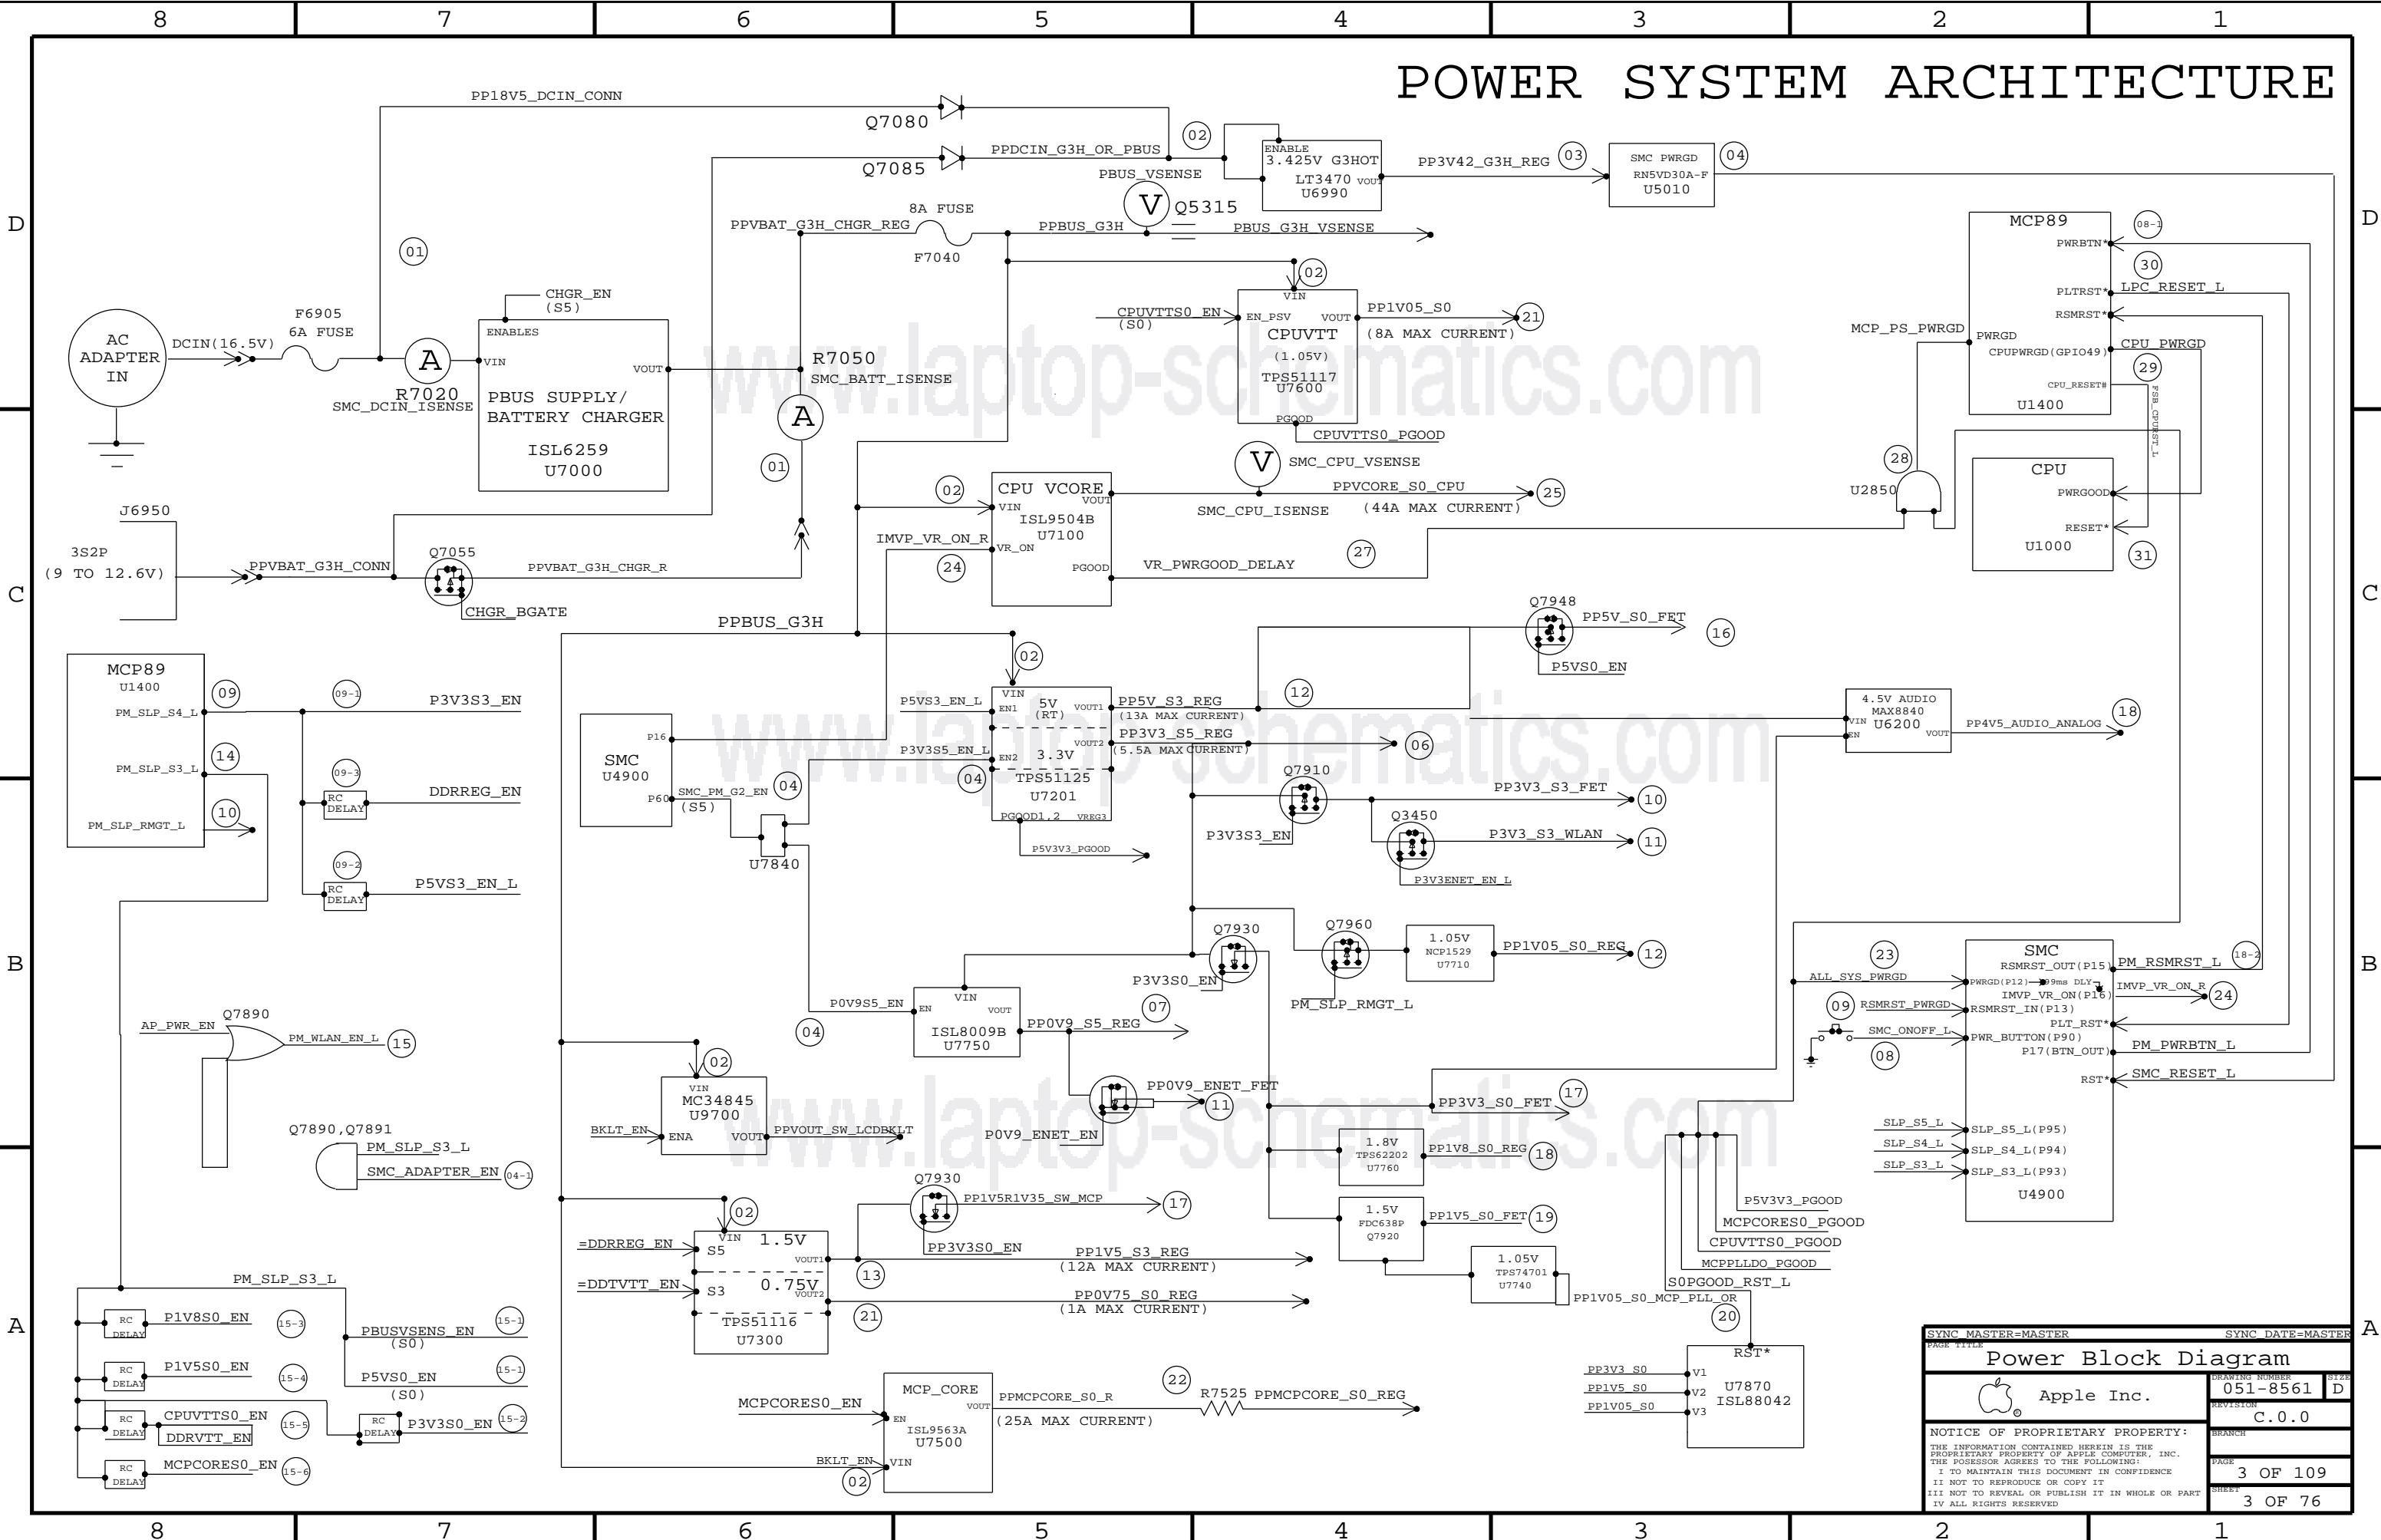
8 7 6 5 4 3 2 1

POWER SYSTEM ARCHITECTURE

PP18V5_DCIN_CONN
Q7080
Q7085
PPDCIN_G3H_OR_PBUS
02
ENABLE
3.425V G3HOT
LT3470 VOUT
U6990
PP3V42_G3H_REG
03
SMC PWRGD
RN5VD30A-F
U5010
04
PBUS_VSENSE
V Q5315
8A FUSE
PPVBAT_G3H_CHGR_REG
PPBUS_G3H
PBUS_G3H_VSENSE
F7040
01
02
CHGR_EN
(S5)
ENABLES
VIN
VOUT
F6905
6A FUSE
AC ADAPTER IN
DCIN(16.5V)
A
R7020
SMC_DCIN_ISENSE
PBUS SUPPLY/
BATTERY CHARGER
ISL6259
U7000
R7050
SMC_BATT_ISENSE
A
01
CPUVTTS0_EN
(S0)
VIN
EN_PSV VOUT
CPUVTT
(1.05V)
TPS51117
U7600
PGOOD
CPUVTTS0_PGOOD
PP1V05_S0
(8A MAX CURRENT)
21
MCP89
PWRBTN*
08-1
30
PLTRST*
LPC_RESET_L
RSMRST*
MCP_PS_PWRGD
PWRGD
CPUPWRGD(GPIO49)
CPU_PWRGD
29
CPU_RESET#
U1400
FSB_CPURST_L
V
SMC_CPU_VSENSE
28
U2850
CPU
PWRGOOD
RESET*
U1000
31
J6950
3S2P
(9 TO 12.6V)
PPVBAT_G3H_CONN
Q7055
PPVBAT_G3H_CHGR_R
CHGR_BGATE
02
CPU VCORE
VOUT
VIN
ISL9504B
U7100
VR_ON
PGOOD
IMVP_VR_ON_R
24
SMC_CPU_ISENSE
PPVCORE_S0_CPU
(44A MAX CURRENT)
25
27
VR_PWRGOOD_DELAY
PPBUS_G3H
Q7948
PP5V_S0_FET
16
P5VS0_EN
MCP89
U1400
PM_SLP_S4_L
09
09-1
P3V3S3_EN
PM_SLP_S3_L
14
09-3
RC DELAY
DDRREG_EN
PM_SLP_RMGT_L
10
09-2
RC DELAY
P5VS3_EN_L
SMC
U4900
P16
P60
SMC_PM_G2_EN
(S5)
04
U7840
02
VIN
P5VS3_EN_L
EN1
5V (RT)
VOUT1
PP5V_S3_REG
(13A MAX CURRENT)
12
P3V3S5_EN_L
EN2
3.3V
VOUT2
PP3V3_S5_REG
(5.5A MAX CURRENT)
06
04
TPS51125
U7201
PGOOD1,2 VREG3
P5V3V3_PGOOD
4.5V AUDIO
MAX8840
VIN U6200
EN VOUT
PP4V5_AUDIO_ANALOG
18
Q7910
PP3V3_S3_FET
10
Q3450
P3V3S3_EN
P3V3_S3_WLAN
11
P3V3ENET_EN_L
Q7930
Q7960
1.05V
NCP1529
U7710
PP1V05_S0_REG
12
P3V3S0_EN
PM_SLP_RMGT_L
SMC
RSMRST_OUT(P15)
PM_RSMRST_L
18-2
23
ALL_SYS_PWRGD
PWRGD(P12)
99ms DLY
IMVP_VR_ON(P16)
IMVP_VR_ON_R
24
09
RSMRST_PWRGD
RSMRST_IN(P13)
PLT_RST*
SMC_ONOFF_L
PWR_BUTTON(P90)
P17(BTN_OUT)
PM_PWRBTN_L
08
RST*
SMC_RESET_L
P0V9S5_EN
VIN
EN VOUT
ISL8009B
U7750
PP0V9_S5_REG
07
04
AP_PWR_EN
Q7890
PM_WLAN_EN_L
15
PP0V9_ENET_FET
11
02
VIN
MC34845
U9700
BKLT_EN
ENA
VOUT
PPVOUT_SW_LCDBKLT
P0V9_ENET_EN
PP3V3_S0_FET
17
Q7890,Q7891
PM_SLP_S3_L
SMC_ADAPTER_EN
04-1
1.8V
TPS62202
U7760
PP1V8_S0_REG
18
SLP_S5_L
SLP_S5_L(P95)
SLP_S4_L
SLP_S4_L(P94)
SLP_S3_L
SLP_S3_L(P93)
U4900
Q7930
PP1V5R1V35_SW_MCP
17
P5V3V3_PGOOD
02
1.5V
FDC638P
Q7920
PP1V5_S0_FET
19
MCPCORES0_PGOOD
=DDRREG_EN
VIN 1.5V
S5
VOUT1
PP3V3S0_EN
PP1V5_S3_REG
(12A MAX CURRENT)
13
CPUVTTS0_PGOOD
1.05V
TPS74701
U7740
MCPPLLDO_PGOOD
=DDTVTT_EN
S3
0.75V
VOUT2
S0PGOOD_RST_L
PM_SLP_S3_L
TPS51116
U7300
21
PP0V75_S0_REG
(1A MAX CURRENT)
PP1V05_S0_MCP_PLL_OR
20
RC DELAY
P1V8S0_EN
15-3
PBUSVSENS_EN
(S0)
15-1
RC DELAY
P1V5S0_EN
15-4
P5VS0_EN
(S0)
15-1
RST*
PP3V3_S0
V1
U7870
ISL88042
PP1V5_S0
V2
PP1V05_S0
V3
RC DELAY
CPUVTTS0_EN
DDRVTT_EN
15-5
RC DELAY
P3V3S0_EN
15-2
MCPCORES0_EN
MCP_CORE
VOUT
EN
ISL9563A
U7500
PPMCPCORE_S0_R
(25A MAX CURRENT)
22
R7525 PPMCPCORE_S0_REG
RC DELAY
MCPCORES0_EN
15-6
BKLT_EN
VIN
02
SYNC_MASTER=MASTER
SYNC_DATE=MASTER
PAGE TITLE
Power Block Diagram
DRAWING NUMBER
051-8561
SIZE
D
Apple Inc.
REVISION
C.0.0
NOTICE OF PROPRIETARY PROPERTY:
THE INFORMATION CONTAINED HEREIN IS THE PROPRIETARY PROPERTY OF APPLE COMPUTER, INC. THE POSESSOR AGREES TO THE FOLLOWING:
I TO MAINTAIN THIS DOCUMENT IN CONFIDENCE
II NOT TO REPRODUCE OR COPY IT
III NOT TO REVEAL OR PUBLISH IT IN WHOLE OR PART
IV ALL RIGHTS RESERVED
BRANCH
PAGE
3 OF 109
SHEET
3 OF 76
D C B A
www.laptop-schematics.com